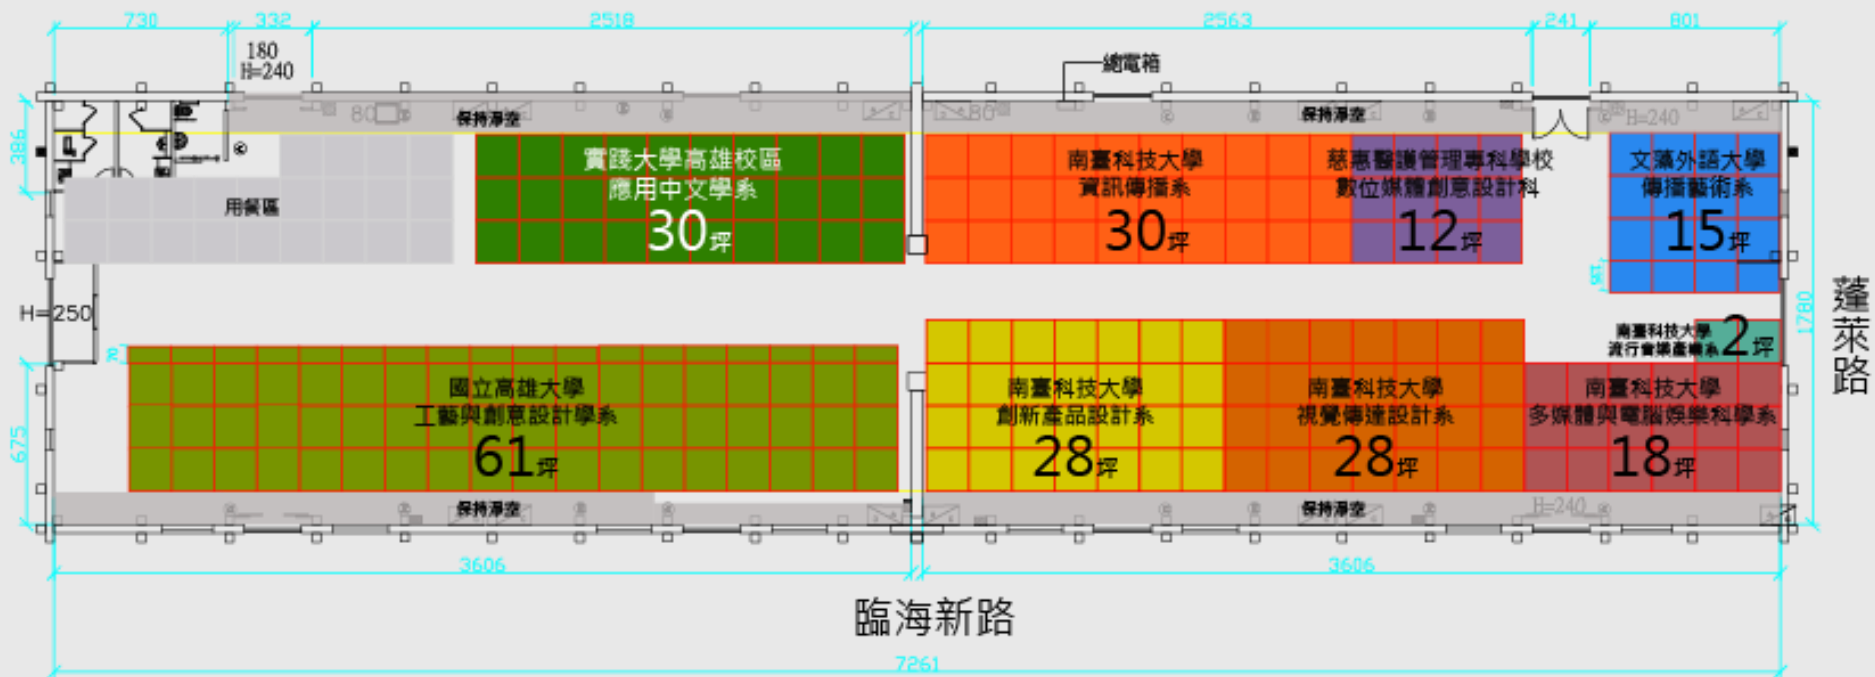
730 332 2518 2563 241 801

180
H=240

總電箱

保持淨空 保持淨空

386

用餐區

實踐大學高雄校區
應用中文學系
30坪

南臺科技大學
資訊傳播系
30坪

慈惠醫護管理專科學校
數位媒體創意設計科
12坪

文藻外語大學
傳播藝術系
15坪

H=240

H=250

南臺科技大學
流行音樂產業系
2坪

1780

蓬萊路

國立高雄大學
工藝與創意設計學系
61坪

南臺科技大學
創新產品設計系
28坪

南臺科技大學
視覺傳達設計系
28坪

南臺科技大學
多媒體與電腦娛樂科學系
18坪

675

保持淨空 保持淨空

H=240

3606 3606

臨海新路

7261